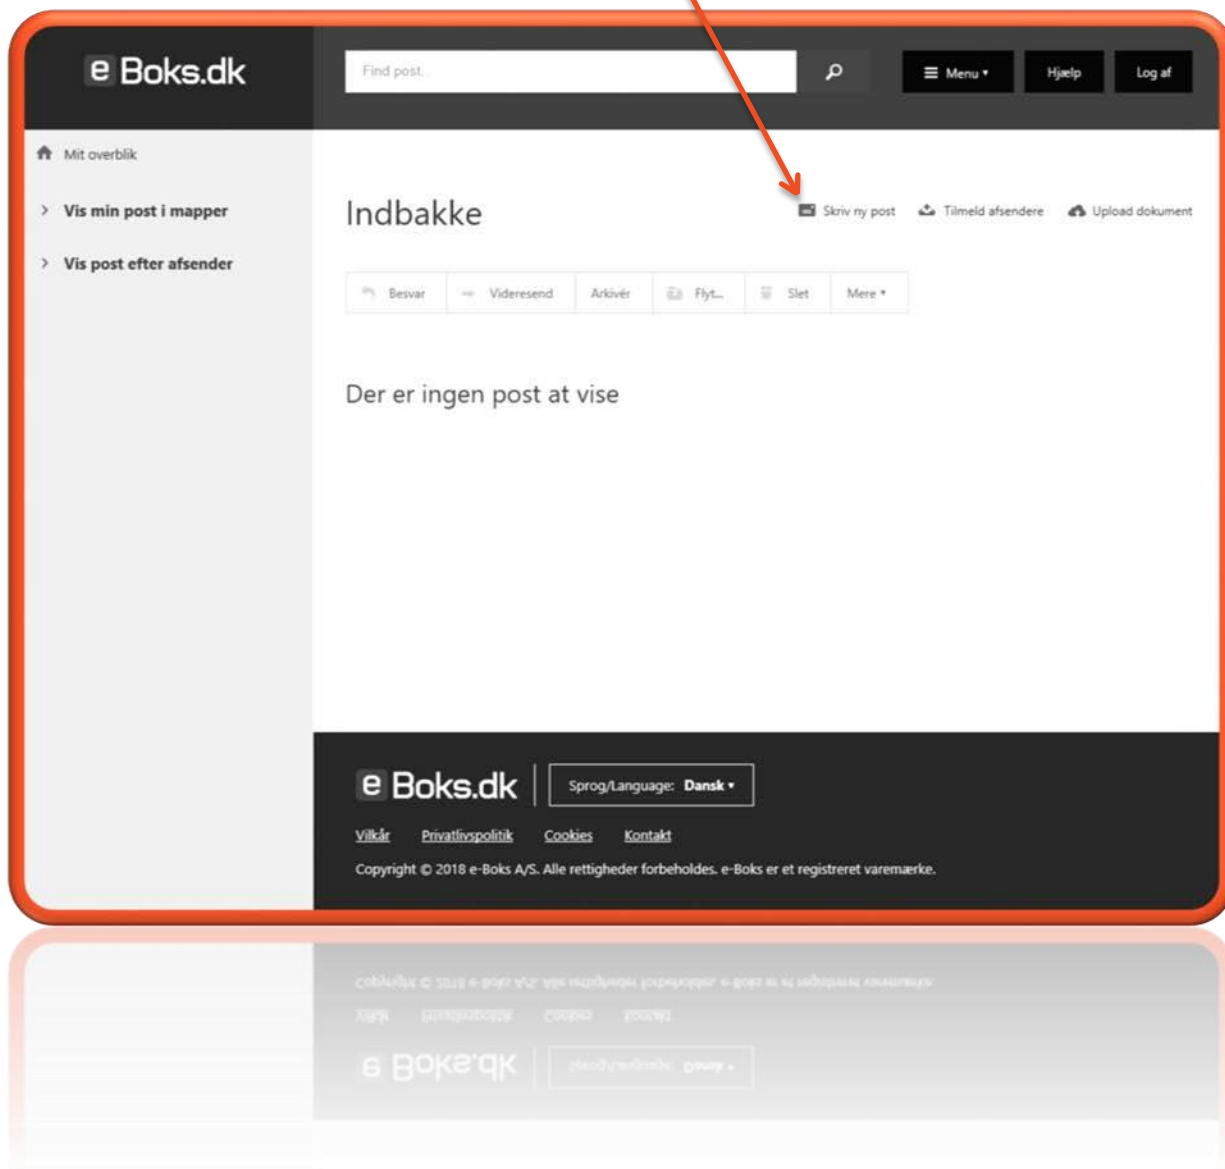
e Boks.dk

Find post...

Menu ▾

Hjælp

Log af

Mit overblik

Vis min post i mapper

Vis post efter afsender

Indbakke

Skriv ny post

Tilmeld afsendere

Upload dokument

Besvar

Videresend

Arkivér

Flyt...

Slet

Mere ▾

Der er ingen post at vise

e Boks.dk

Sprog/Language: Dansk ▾

Vilkår Privatlivspolitik Cookies Kontakt

Copyright © 2018 e-Boks A/S. Alle rettigheder forbeholdes. e-Boks er et registreret varemærke.